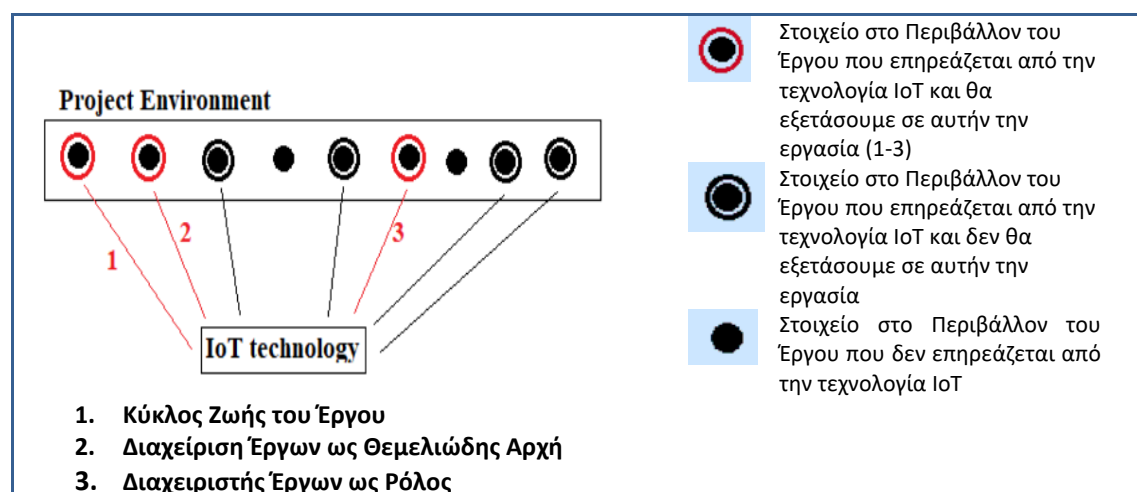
Project Environment

1 2 3

IoT technology

1. Κύκλος Ζωής του Έργου
2. Διαχείριση Έργων ως Θεμελιώδης Αρχή
3. Διαχειριστής Έργων ως Ρόλος

| | |
|---|---|
| | Στοιχείο στο Περιβάλλον του Έργου που επηρεάζεται από την τεχνολογία IoT και θα εξετάσουμε σε αυτήν την εργασία (1-3) |
| | Στοιχείο στο Περιβάλλον του Έργου που επηρεάζεται από την τεχνολογία IoT και δεν θα εξετάσουμε σε αυτήν την εργασία |
| | Στοιχείο στο Περιβάλλον του Έργου που δεν επηρεάζεται από την τεχνολογία IoT |